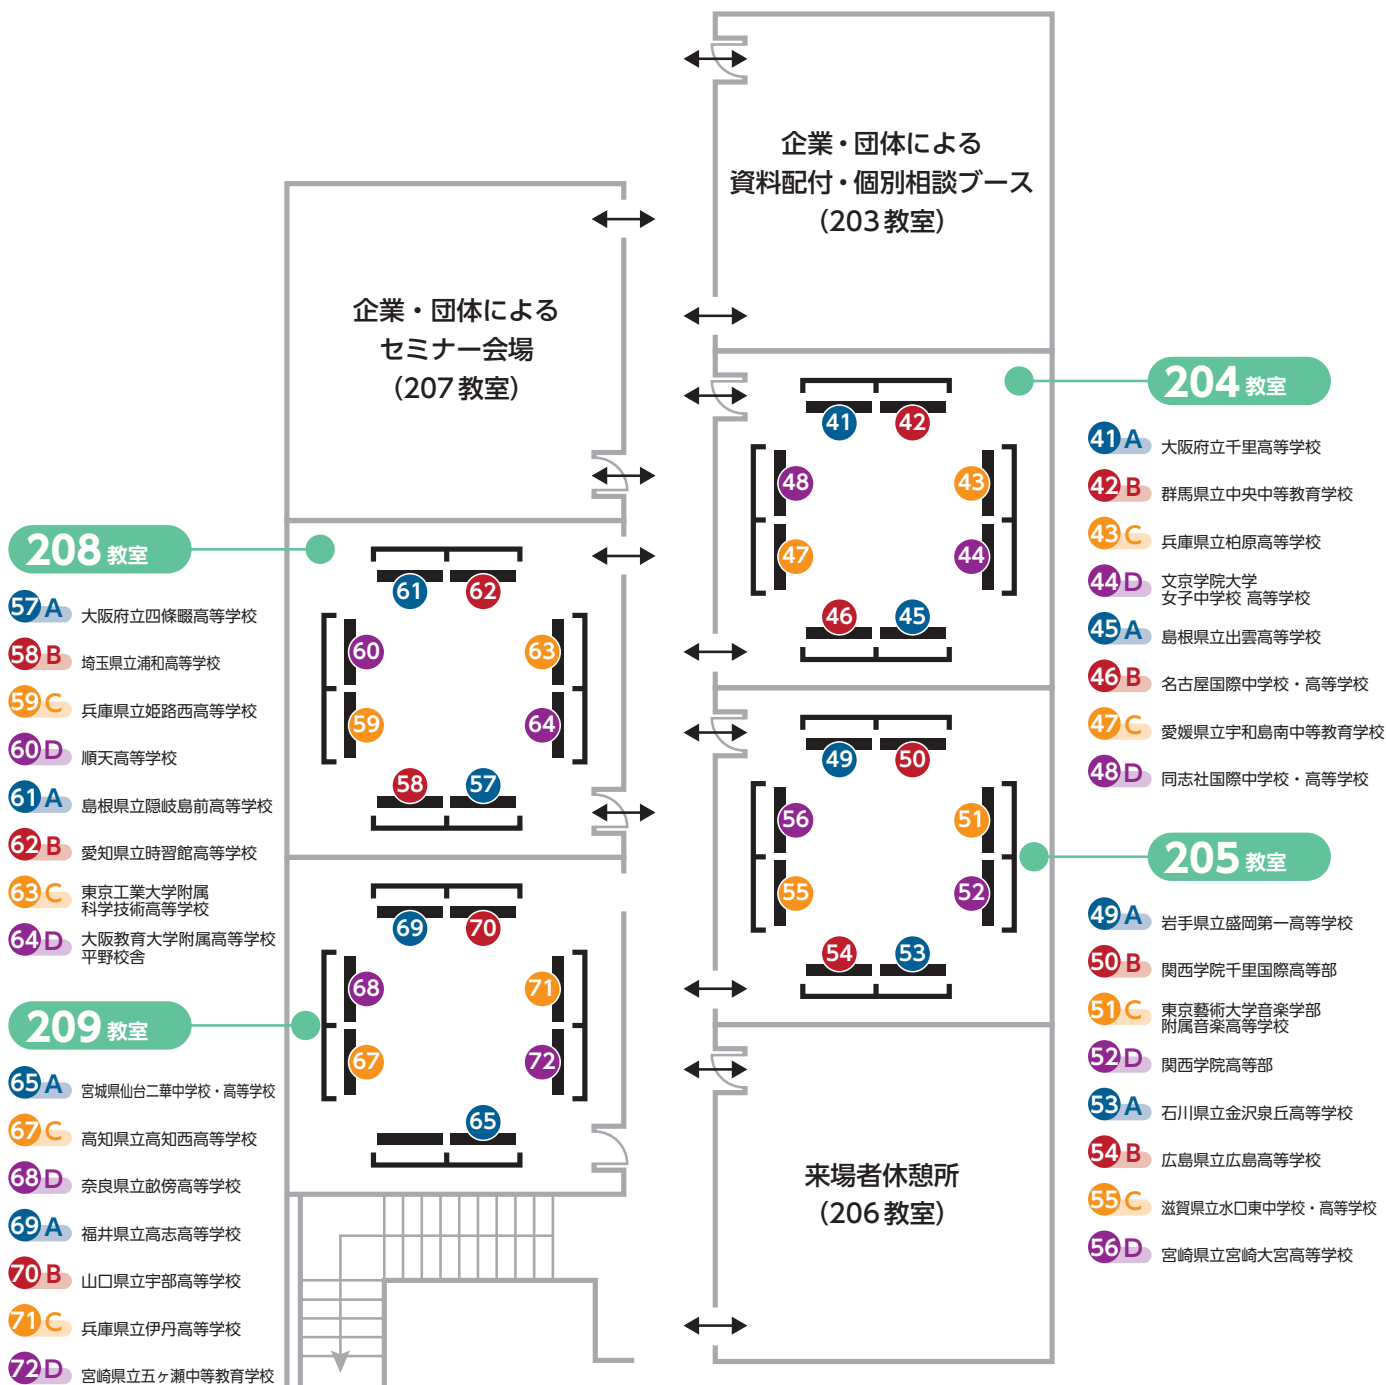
企業・団体による
資料配付・個別相談ブース
（203 教室）

企業・団体による
セミナー会場
（207 教室）

204 教室

41 A 大阪府立千里高等学校
42 B 群馬県立中央中等教育学校
43 C 兵庫県立柏原高等学校
44 D 文京学院大学女子中学校 高等学校
45 A 島根県立出雲高等学校
46 B 名古屋国際中学校・高等学校
47 C 愛媛県立宇和島南中等教育学校
48 D 同志社国際中学校・高等学校

208 教室

57 A 大阪府立四條畷高等学校
58 B 埼玉県立浦和高等学校
59 C 兵庫県立姫路西高等学校
60 D 順天高等学校
61 A 島根県立隠岐島前高等学校
62 B 愛知県立時習館高等学校
63 C 東京工業大学附属科学技術高等学校
64 D 大阪教育大学附属高等学校平野校舎

209 教室

65 A 宮城県仙台二華中学校・高等学校
67 C 高知県立高知西高等学校
68 D 奈良県立畝傍高等学校
69 A 福井県立高志高等学校
70 B 山口県立宇部高等学校
71 C 兵庫県立伊丹高等学校
72 D 宮崎県立五ヶ瀬中等教育学校

205 教室

49 A 岩手県立盛岡第一高等学校
50 B 関西学院千里国際高等部
51 C 東京藝術大学音楽学部附属音楽高等学校
52 D 関西学院高等部
53 A 石川県立金沢泉丘高等学校
54 B 広島県立広島高等学校
55 C 滋賀県立水口東中学校・高等学校
56 D 宮崎県立宮崎大宮高等学校

41 42 48 43 47 44 46 45
61 62 60 63 59 64 58 57
49 50 56 51 55 52 54 53
69 70 68 71 67 72 65

来場者休憩所
（206 教室）